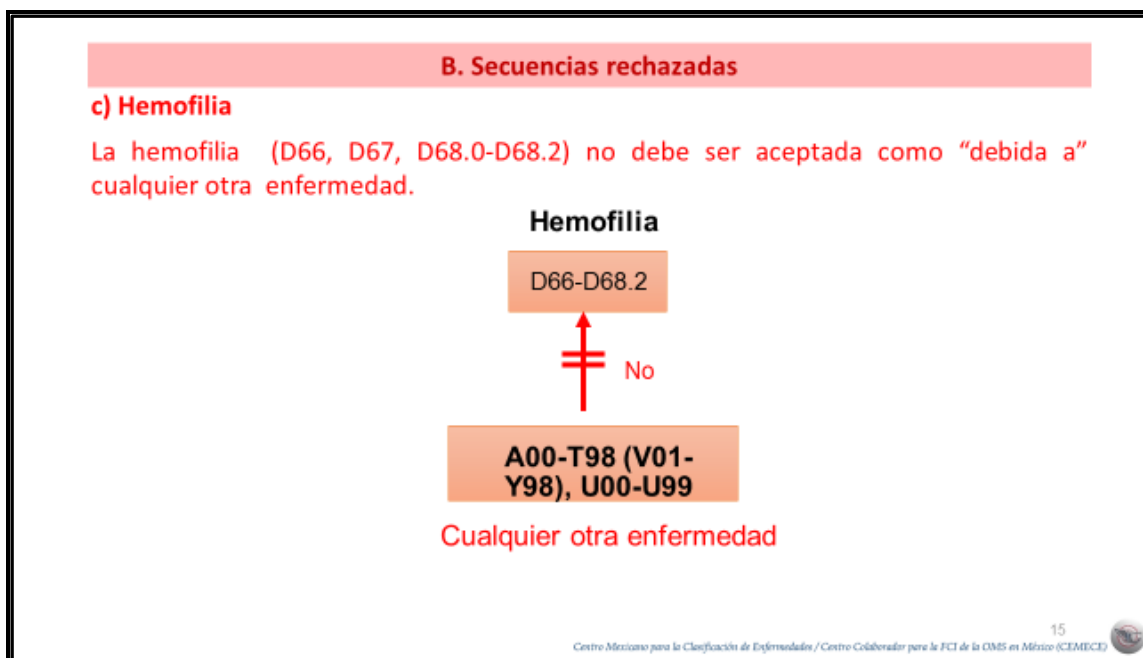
B. Secuencias rechazadas

c) Hemofilia

La hemofilia (D66, D67, D68.0-D68.2) no debe ser aceptada como “debida a” cualquier otra enfermedad.

Hemofilia

D66-D68.2

No

A00-T98 (V01-Y98), U00-U99

Cualquier otra enfermedad

15

Centro Mexicano para la Clasificación de Enfermedades / Centro Colaborador para la FCI de la OMS en México (CEMECE)